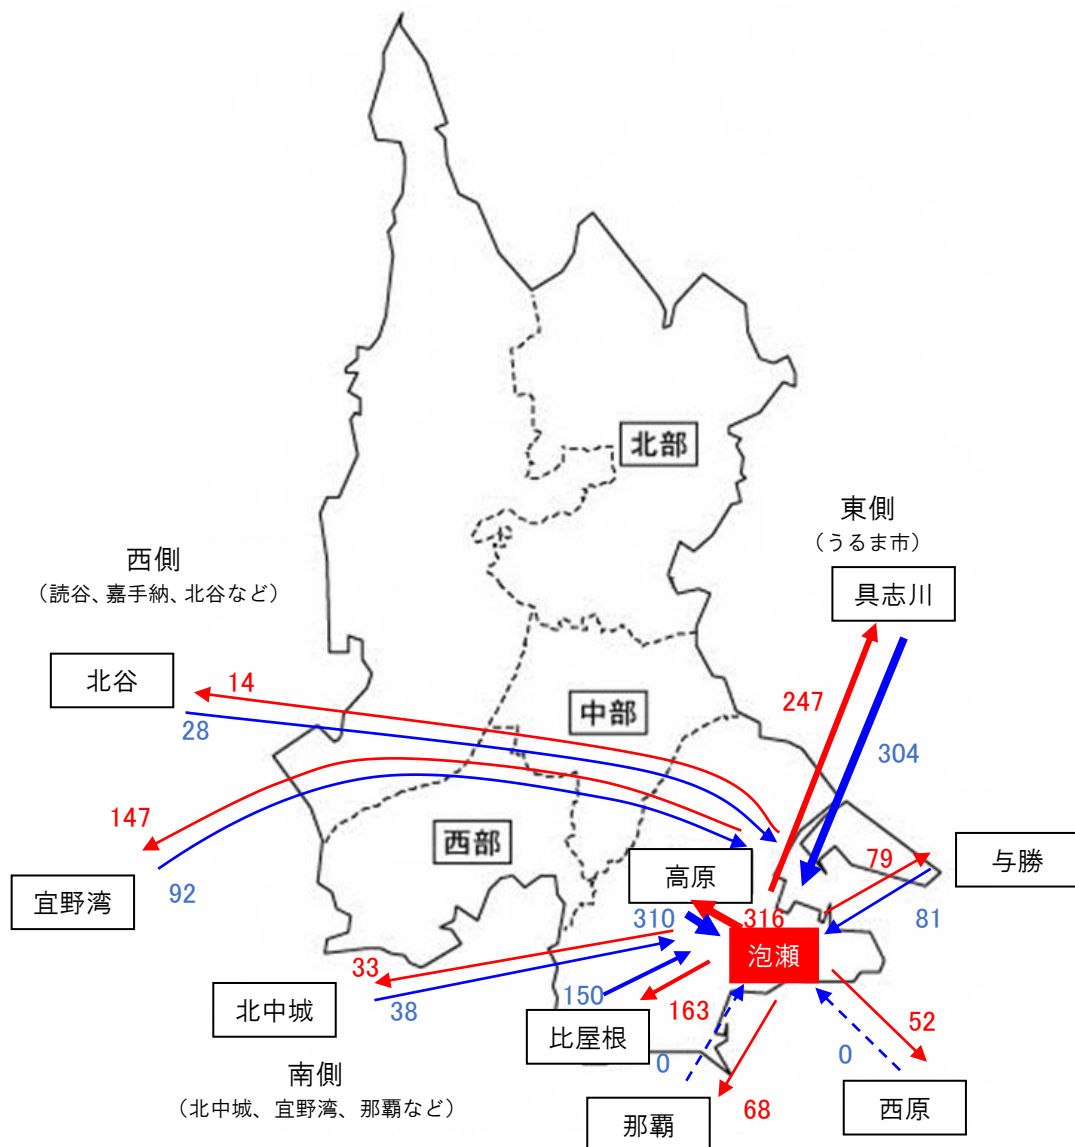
北部

東側
（うるま市）

西側
（読谷、嘉手納、北谷など）

具志川

北谷

14

28

247

304

中部

147

西部

92

宜野湾

79

与勝

高原

81

310

316

泡瀬

33

北中城

38

150

163

52

比屋根

0

0

南側
（北中城、宜野湾、那覇など）

68

那覇

西原